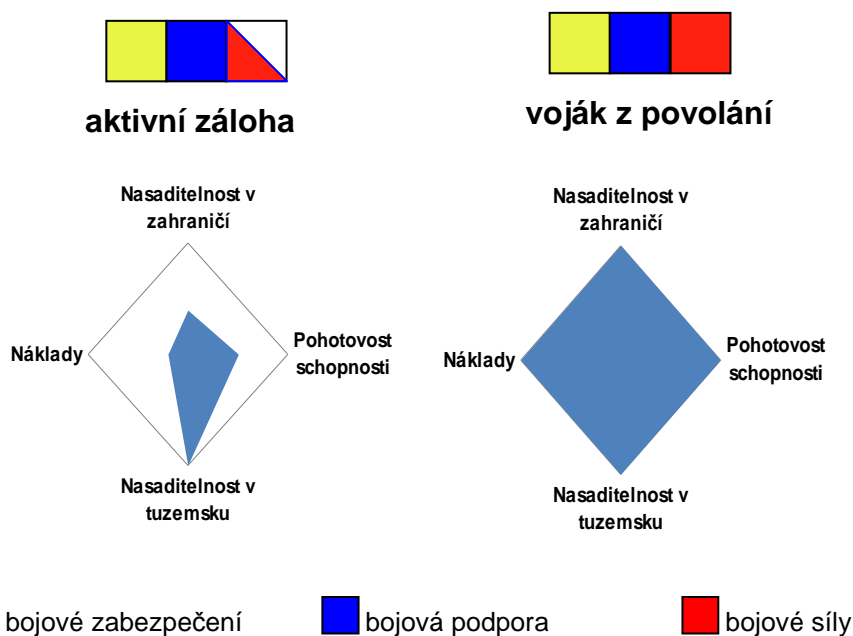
aktivní záloha

voják z povolání

Nasaditelnost v zahraničí

Náklady

Pohotovost schopnosti

Nasaditelnost v tuzemsku

Nasaditelnost v zahraničí

Náklady

Pohotovost schopnosti

Nasaditelnost v tuzemsku

bojové zabezpečení bojová podpora bojové síly